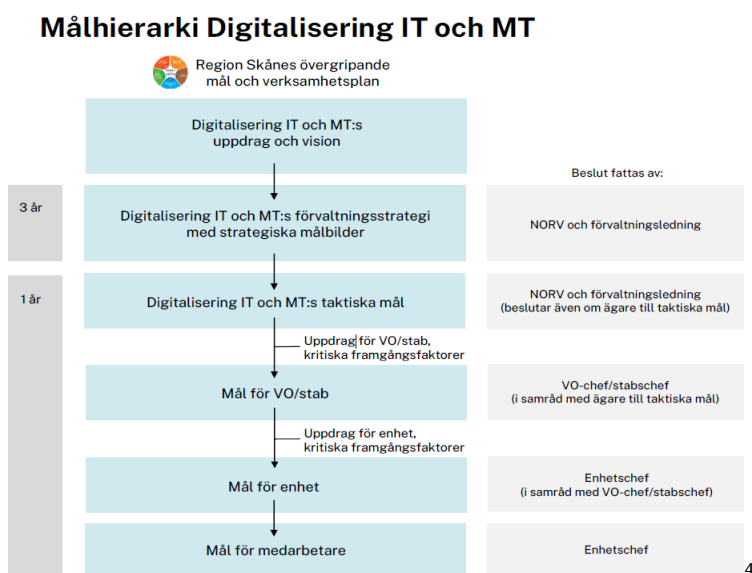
Målhierarki Digitalisering IT och MT

Region Skånes övergripande mål och verksamhetsplan

Digitalisering IT och MT:s uppdrag och vision

Beslut fattas av:

3 år

Digitalisering IT och MT:s förvaltningsstrategi med strategiska målbilder

NORV och förvaltningsledning

1 år

Digitalisering IT och MT:s taktiska mål

NORV och förvaltningsledning (beslutar även om ägare till taktiska mål)

Uppdrag för VO/stab, kritiska framgångsfaktorer

Mål för VO/stab

VO-chef/stabschef (i samråd med ägare till taktiska mål)

Uppdrag för enhet, kritiska framgångsfaktorer

Mål för enhet

Enhetschef (i samråd med VO-chef/stabschef)

Mål för medarbetare

Enhetschef

4